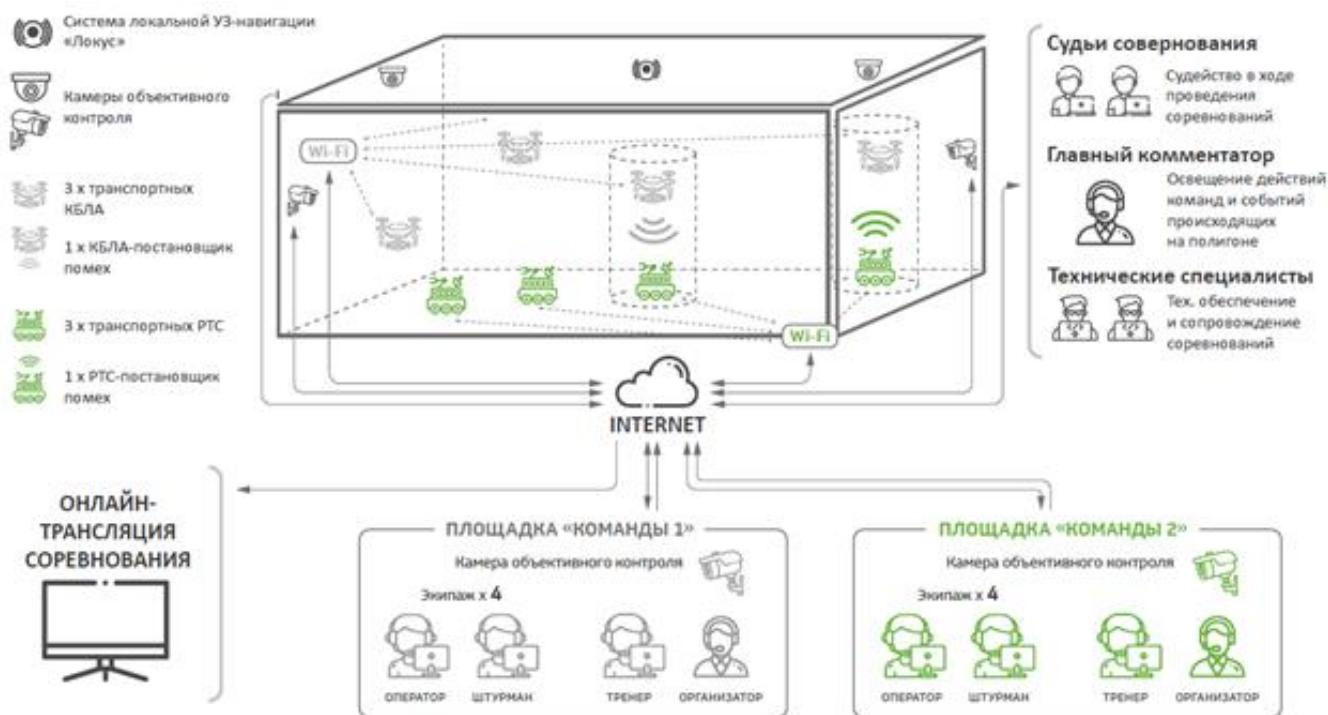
Система локальной УЗ-навигации «Локус»

Камеры объективного контроля

3 x транспортных КБЛА

1 x КБЛА-постановщик помех

3 x транспортных РТС

1 x РТС-постановщик помех

Wi-Fi

Wi-Fi

INTERNET

Судьи совернования

Судейство в ходе проведения соревнований

Главный комментатор

Освещение действий команд и событий происходящих на полигоне

Технические специалисты

Тех. обеспечение и сопровождение соревнований

ОНЛАЙН-ТРАНСЛЯЦИЯ СОРЕВНОВАНИЯ

ПЛОЩАДКА «КОМАНДЫ 1»

Камера объективного контроля

Экипаж x 4

ОПЕРАТОР ШТУРМАН ТРЕНЕР ОРГАНИЗАТОР

ПЛОЩАДКА «КОМАНДЫ 2»

Камера объективного контроля

Экипаж x 4

ОПЕРАТОР ШТУРМАН ТРЕНЕР ОРГАНИЗАТОР